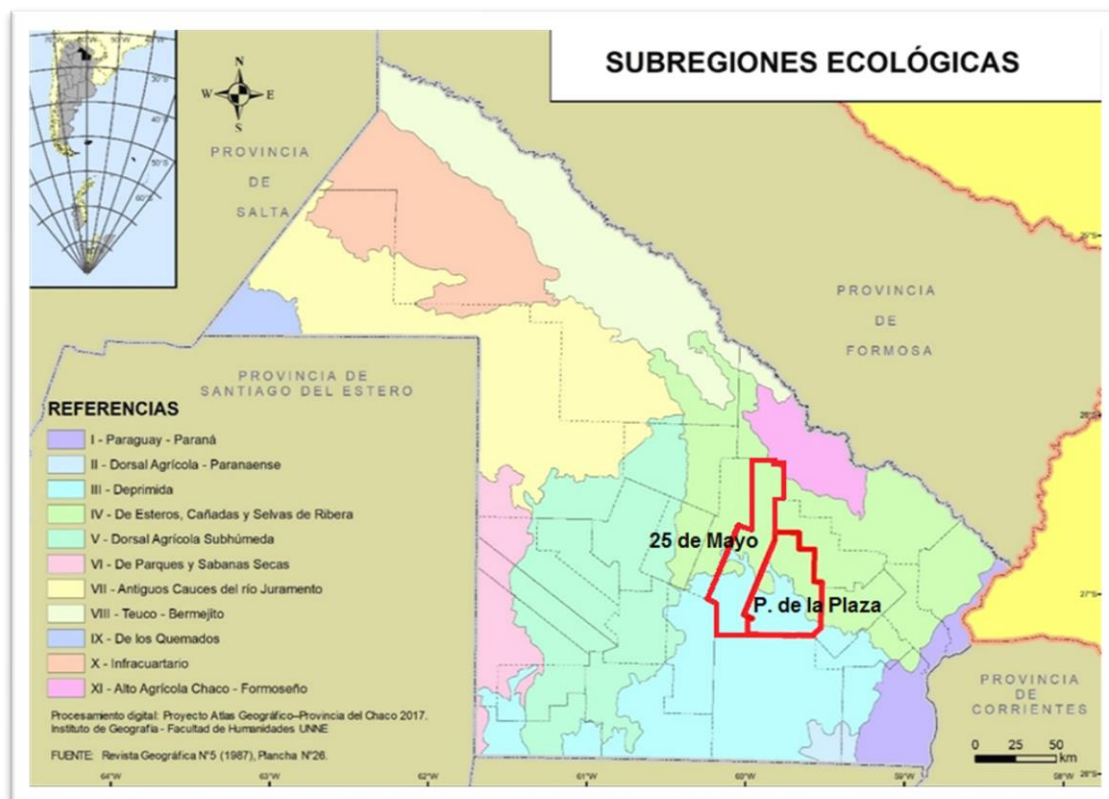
SUBREGIONES ECOLÓGICAS

N
W E
S

PROVINCIA DE SALTA

PROVINCIA DE FORMOSA

PROVINCIA DE SANTIAGO DEL ESTERO

REFERENCIAS
I - Paraguay - Paraná
II - Dorsal Agrícola - Paranaense
III - Deprimida
IV - De Esteros, Cañadas y Selvas de Ribera
V - Dorsal Agrícola Subhúmeda
VI - De Parques y Sabanas Secas
VII - Antiguos Cauces del río Juramento
VIII - Teuco - Bermejito
IX - De los Quemados
X - Infracuartario
XI - Alto Agrícola Chaco - Formoseño

Procesamiento digital: Proyecto Atlas Geográfico–Provincia del Chaco 2017.
Instituto de Geografía - Facultad de Humanidades UNNE

FUENTE: Revista Geográfica N°5 (1987), Plancha N°26.

25 de Mayo

P. de la Plaza

PROVINCIA DE CORRIENTES

0 25 50 km

64°W 63°W 62°W 61°W 60°W 59°W 58°W

26°S 27°S 28°S